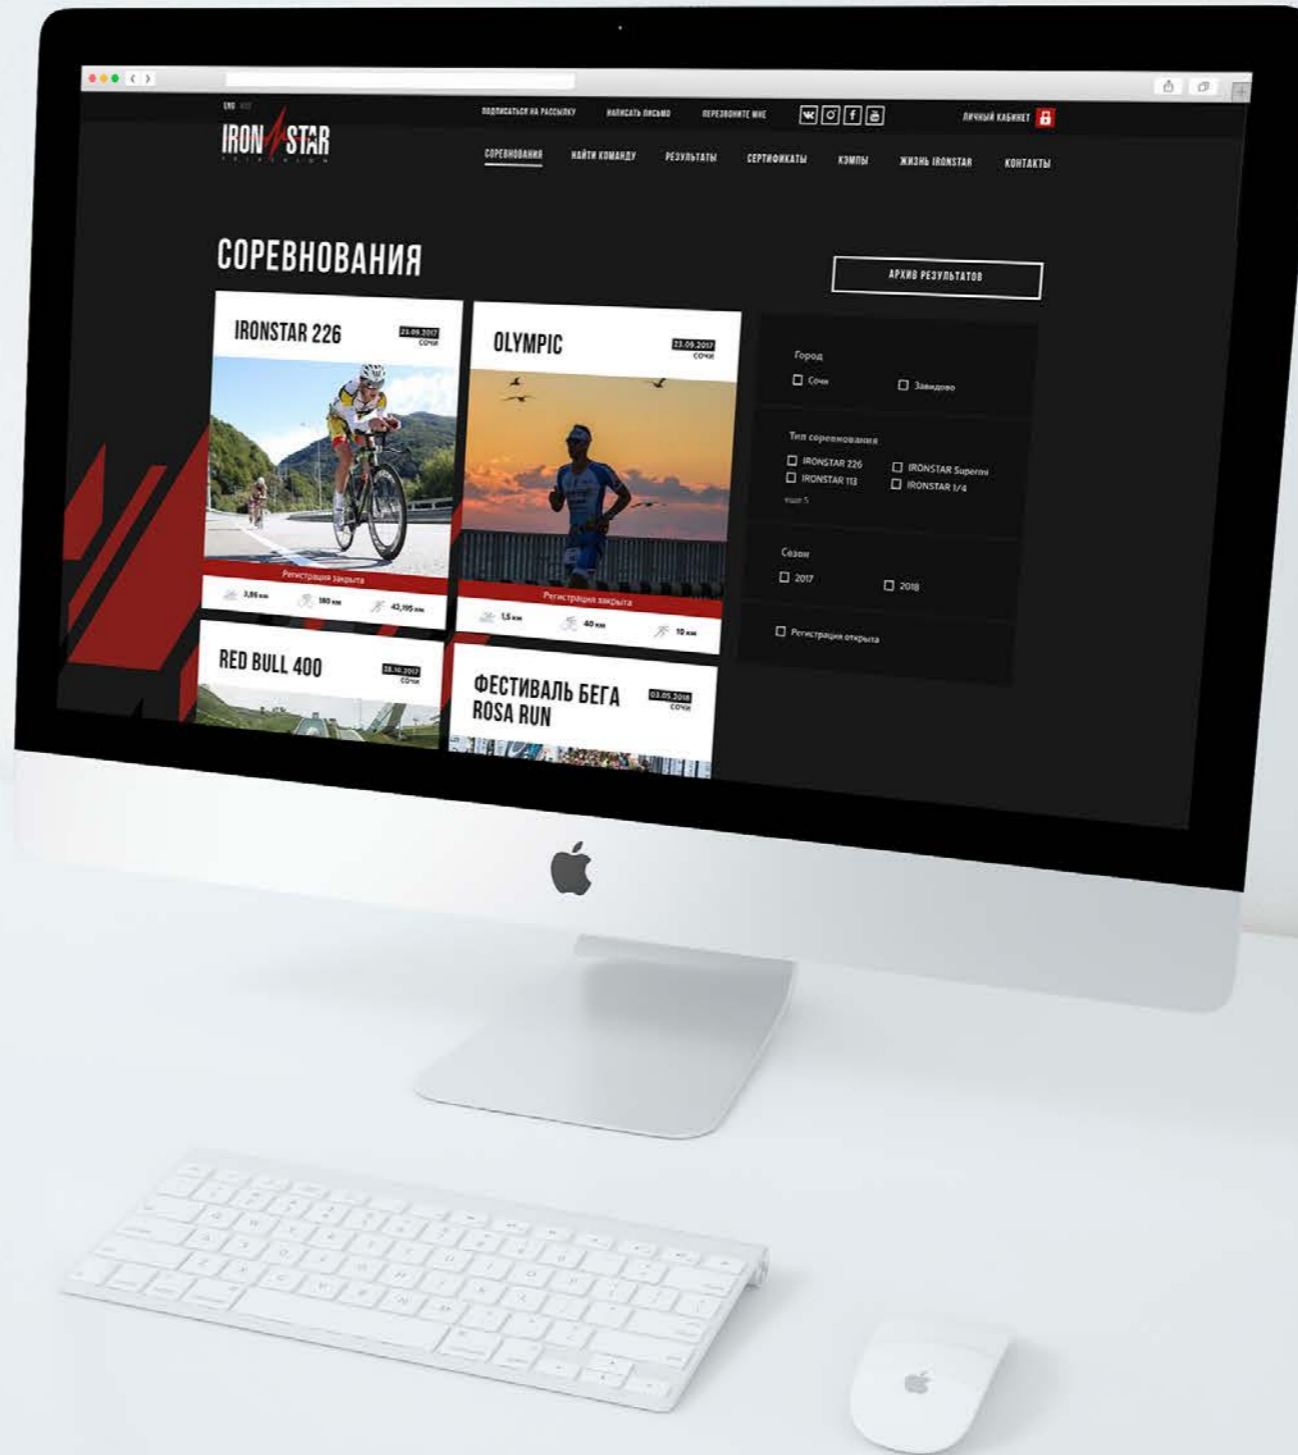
ENG RUS

IRON STAR

ПОДПИСАТЬСЯ НА РАССЫЛКУ НАПИСАТЬ ПИСЬМО ПЕРЕЗВОНИТЕ МНЕ

ЛИЧНЫЙ КАБИНЕТ

СОРЕВНОВАНИЯ НАЙТИ КОМАНДУ РЕЗУЛЬТАТЫ СЕРТИФИКАТЫ КЭМПЫ ЖИЗНЬ IRONSTAR КОНТАКТЫ

СОРЕВНОВАНИЯ

АРХИВ РЕЗУЛЬТАТОВ

IRONSTAR 226

23.09.2017 СОЧИ

Регистрация закрыта

3,86 км 180 км 42,195 км

OLYMPIC

23.09.2017 СОЧИ

Регистрация закрыта

1,5 км 40 км 10 км

RED BULL 400

28.10.2017 СОЧИ

ФЕСТИВАЛЬ БЕГА ROSA RUN

03.05.2018 СОЧИ

Город

Сочи

Завидово

Тип соревнования

IRONSTAR 226

IRONSTAR 113

IRONSTAR Supersprint

IRONSTAR 1/4

еще 5

Сезон

2017

2018

Регистрация открыта